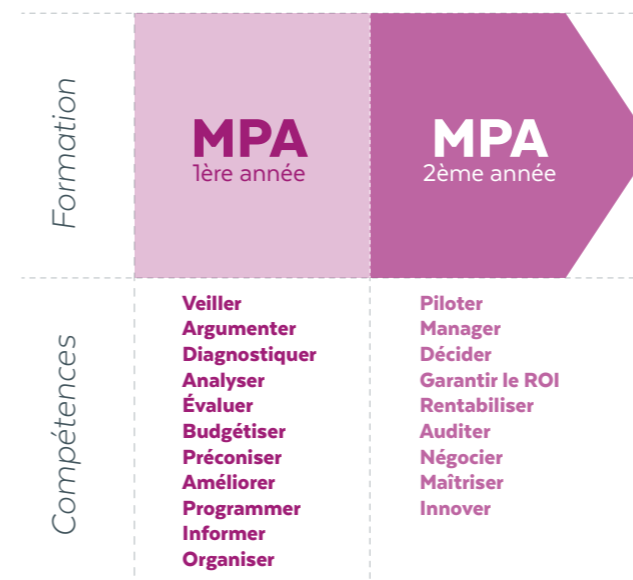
Formation

MPA
1ère année

MPA
2ème année

Compétences

Veiller
Argumenter
Diagnostiquer
Analyser
Évaluer
Budgétiser
Préconiser
Améliorer
Programmer
Informer
Organiser

Piloter
Manager
Décider
Garantir le ROI
Rentabiliser
Auditer
Négocier
Maîtriser
Innover